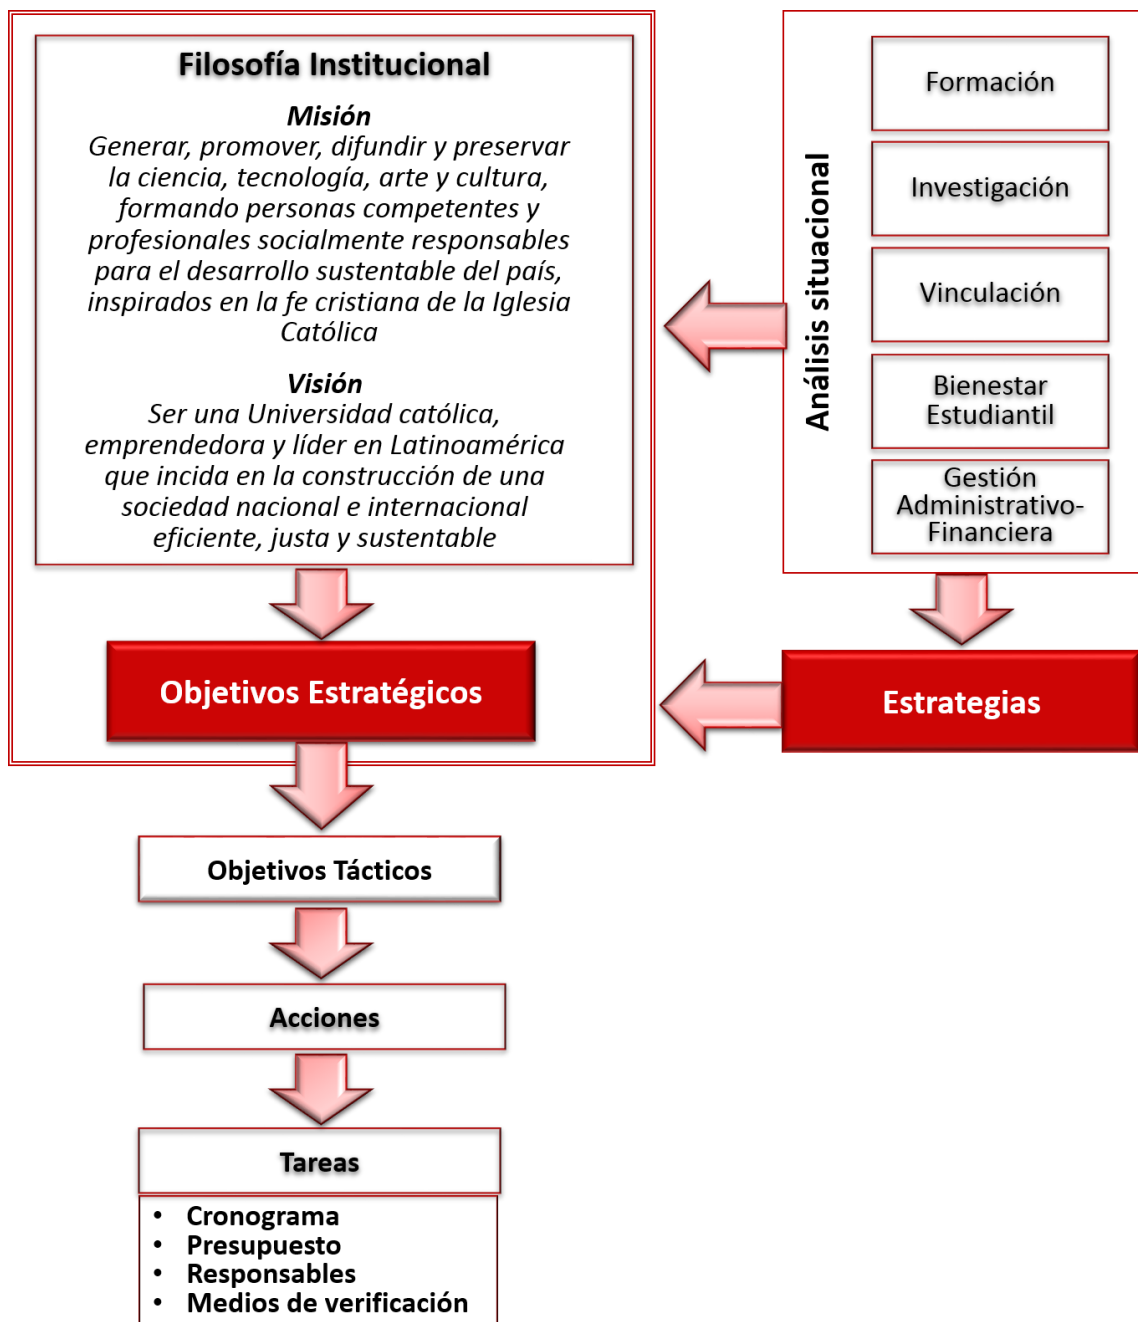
Filosofía Institucional

Misión
Generar, promover, difundir y preservar la ciencia, tecnología, arte y cultura, formando personas competentes y profesionales socialmente responsables para el desarrollo sustentable del país, inspirados en la fe cristiana de la Iglesia Católica

Visión
Ser una Universidad católica, emprendedora y líder en Latinoamérica que incida en la construcción de una sociedad nacional e internacional eficiente, justa y sustentable

Análisis situacional

Formación

Investigación

Vinculación

Bienestar Estudiantil

Gestión Administrativo-Financiera

Objetivos Estratégicos

Estrategias

Objetivos Tácticos

Acciones

Tareas

• Cronograma
• Presupuesto
• Responsables
• Medios de verificación